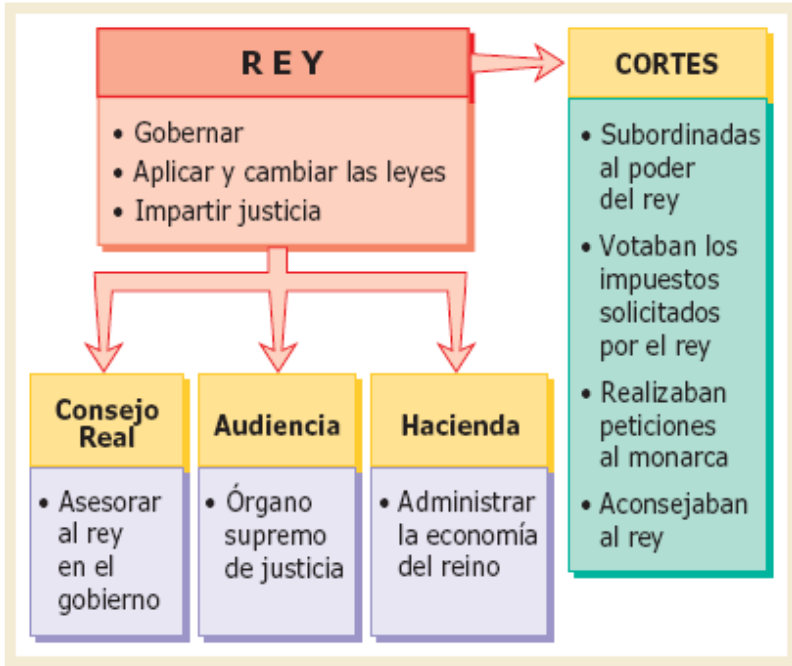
R E Y

• Gobernar
• Aplicar y cambiar las leyes
• Impartir justicia

CORTES

• Subordinadas al poder del rey
• Votaban los impuestos solicitados por el rey
• Realizaban peticiones al monarca
• Aconsejaban al rey

Consejo Real

• Asesorar al rey en el gobierno

Audiencia

• Órgano supremo de justicia

Hacienda

• Administrar la economía del reino